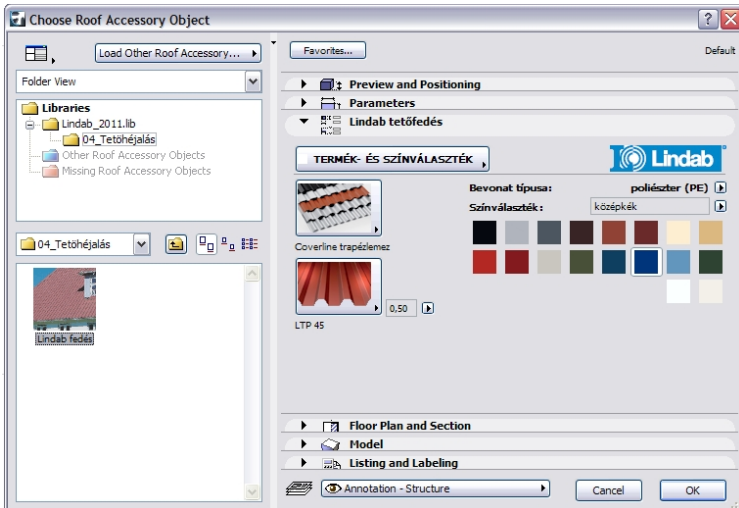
Choose Roof Accessory Object

Load Other Roof Accessory...

Folder View

Libraries
Lindab_2011.lib
04_Tetőhéjalás
Other Roof Accessory Objects
Missing Roof Accessory Objects

04_Tetőhéjalás

Lindab fedés

Favorites...

Default

Preview and Positioning
Parameters
Lindab tetőfedés

TERMÉK- ÉS SZÍNVÁLASZTÉK

Lindab

Coverline trapézlemez

Bevonat típusa: poliészter (PE)
Színválaszték: középkék

0,50

LTP 45

Floor Plan and Section
Model
Listing and Labeling

Annotation - Structure

Cancel

OK